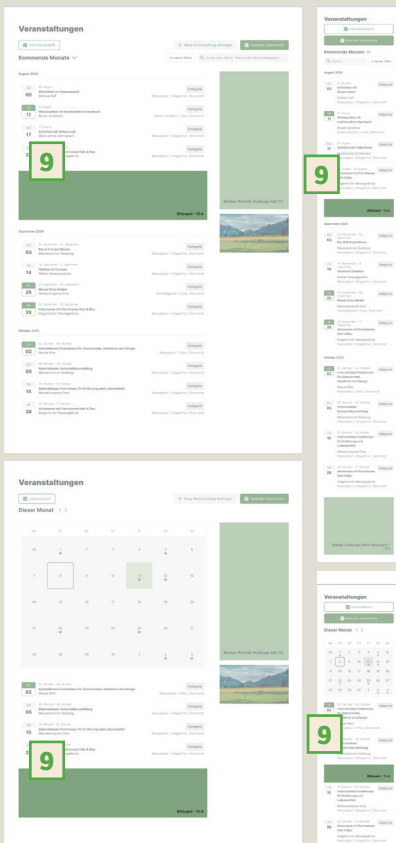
Veranstaltungen

Kommende Monate

August 2025

05 Gottesdienst Bauernmarkt

11 Wirtshausfest mit Ermahnmarkt

17 Schlafwandel Bäckermarkt

9

Billboard - 10:4

Mobile Portrait Rollup Ad 1:2

September 2025

03 Bau & Energie Messe

14 Weinfest in Hinterbrühl

23 Messe Rund Gerhag

28 Holzmesse mit Fachmesse Holz & Bau

Oktober 2025

02 Internationale Fachmesse für Gastronomie, Hotellerie und Design

05 Internationale Gastronomiefachausstellung

15 Internationale Fachmesse für Ernährung und Lebensmittel

28 Holzmesse mit Fachmesse Holz & Bau

Veranstaltungen

Kommende Monate

9

Billboard - 10:4

Veranstaltungen

Dieser Monat

9

Billboard - 10:4

Veranstaltungen

Dieser Monat

9

Billboard - 10:4